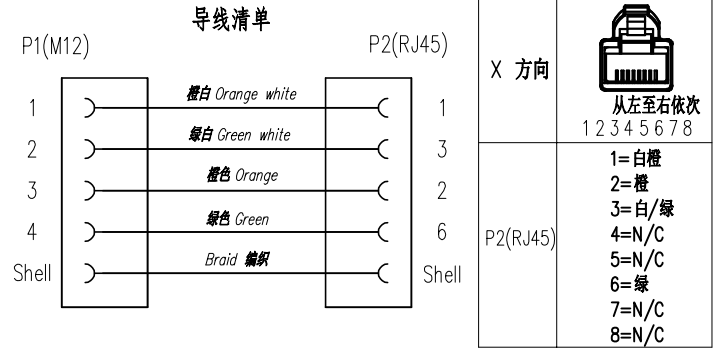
导线清单

P1(M12)

P2(RJ45)

| P1(M12) | 导线 | P2(RJ45) |
|---|---|---|
| 1 | 橙白 Orange white | 1 |
| 2 | 绿白 Green white | 3 |
| 3 | 橙色 Orange | 2 |
| 4 | 绿色 Green | 6 |
| Shell | Braid 编织 | Shell |

| X 方向 | 从左至右依次 12345678 |
|---|---|
| P2(RJ45) | 1=白橙 2=橙 3=白/绿 4=N/C 5=N/C 6=绿 7=N/C 8=N/C |